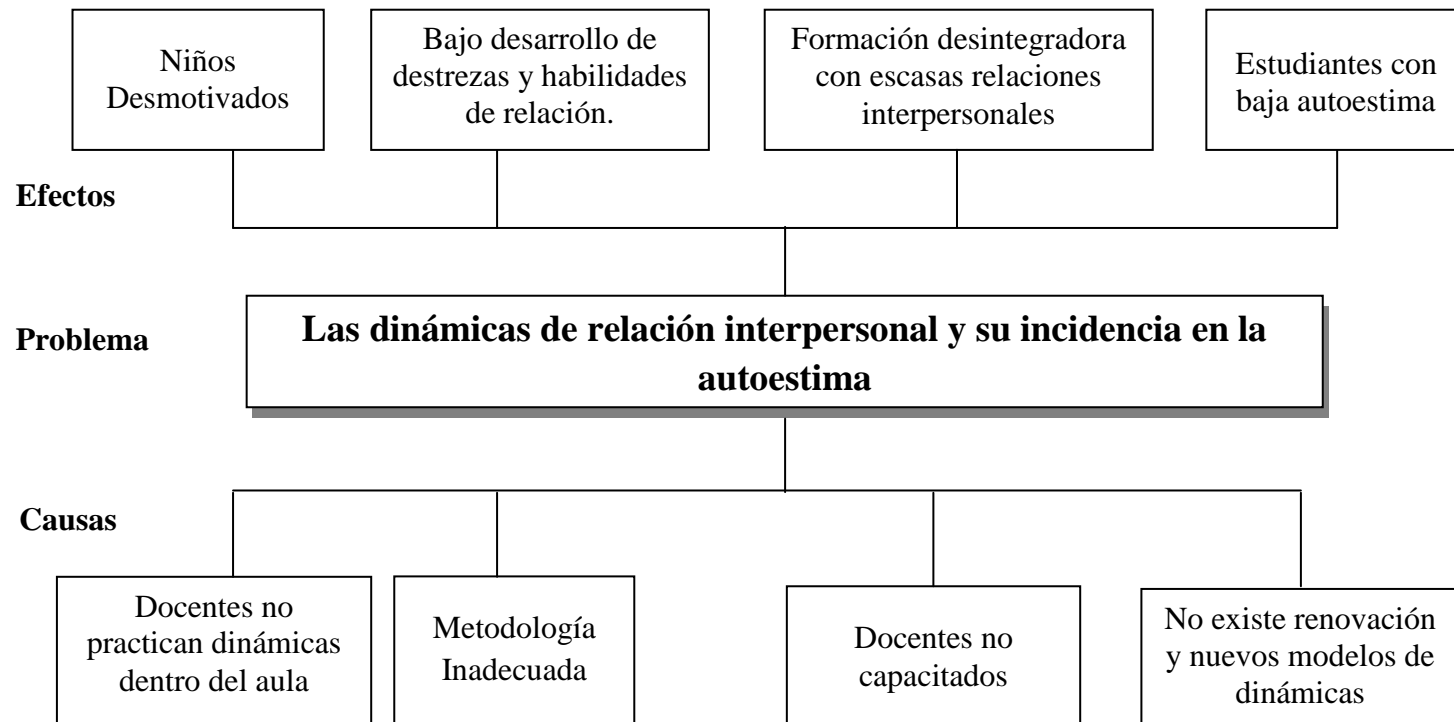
Niños Desmotivados

Bajo desarrollo de destrezas y habilidades de relación.

Formación desintegradora con escasas relaciones interpersonales

Estudiantes con baja autoestima

Efectos

Problema

Las dinámicas de relación interpersonal y su incidencia en la autoestima

Causas

Docentes no practican dinámicas dentro del aula

Metodología Inadecuada

Docentes no capacitados

No existe renovación y nuevos modelos de dinámicas